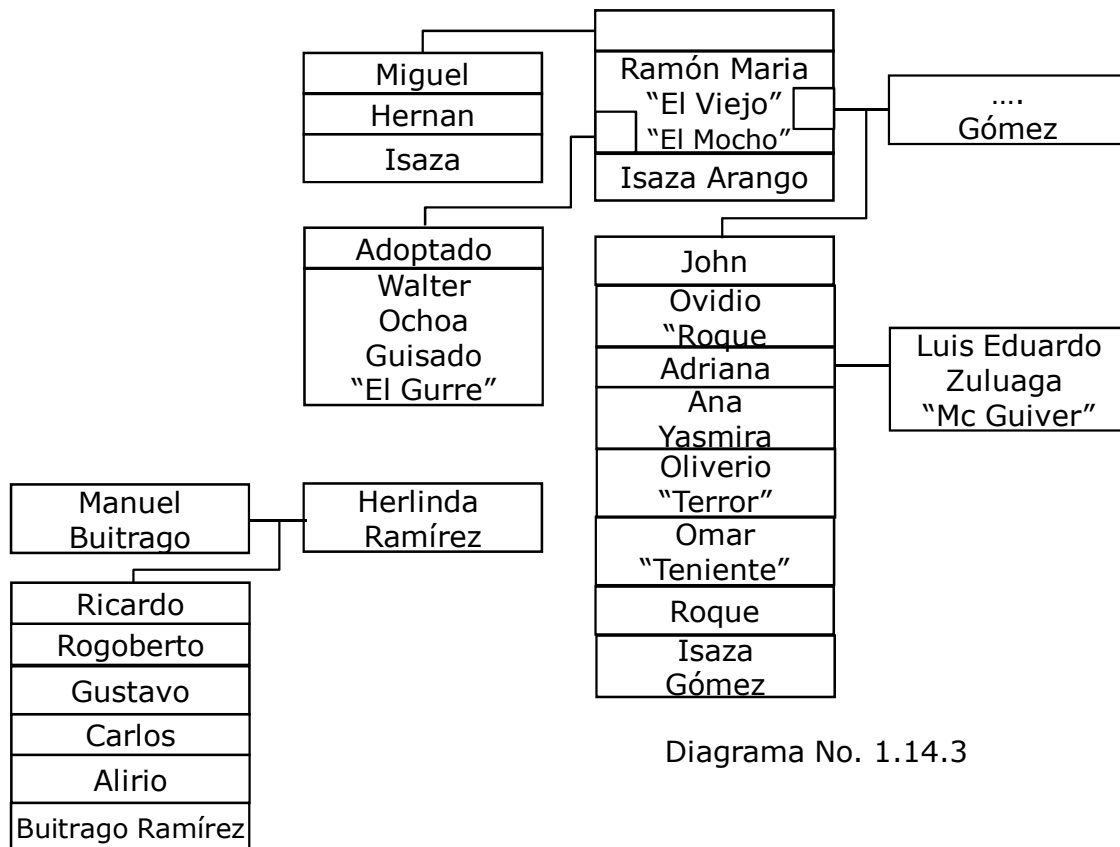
Miguel
Hernan
Isaza

Ramón Maria
"El Viejo"
"El Mocho"
Isaza Arango

....
Gómez

Adoptado
Walter
Ochoa
Guisado
"El Gurre"

John
Ovidio
"Roque
Adriana
Ana
Yasmira
Oliverio
"Terror"
Omar
"Teniente"
Roque
Isaza
Gómez

Luis Eduardo
Zuluaga
"Mc Guiver"

Manuel
Buitrago

Herlinda
Ramírez

Ricardo
Rogoberto
Gustavo
Carlos
Alirio
Buitrago Ramírez

Diagrama No. 1.14.3